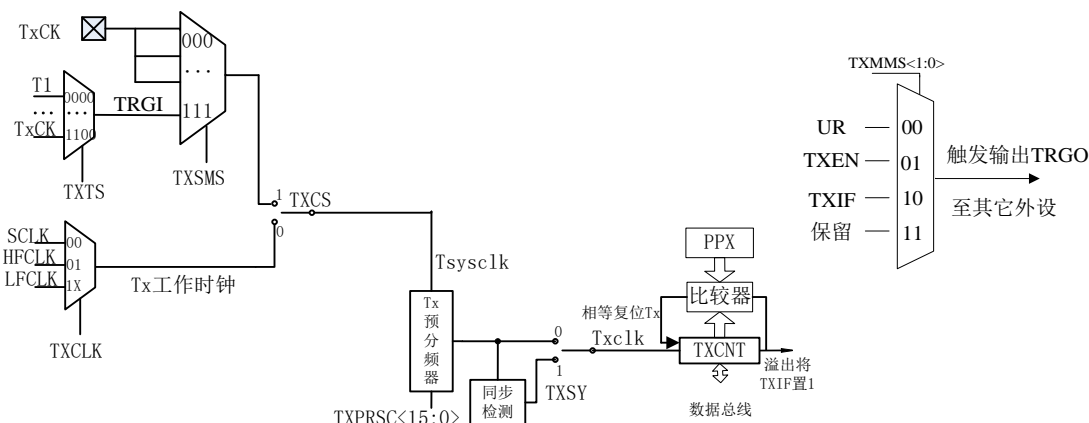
TxCK
000
...
111
T1
0000
...
TxCK
1100
TRGI
TXTS
TXSMS
1
TXCS
0
SCLK
HFCLK
LFCLK
00
01
1X
Tx工作时钟
TXCLK
Tsysclk
Tx
预
分
频
器
TXPRSC<15:0>
同步
检测
0
1
TXSY
Txclk
相等复位Tx
PPX
比较器
TXCNT
溢出将
TXIF置1
数据总线
TXMMS<1:0>
UR
00
TXEN
01
TXIF
10
保留
11
触发输出TRGO
至其它外设